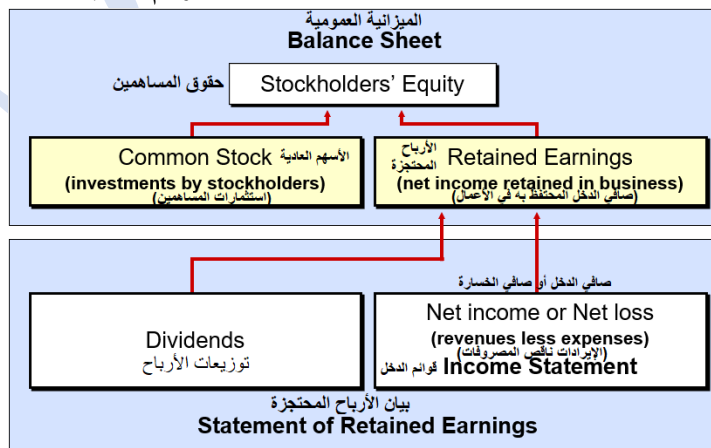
الميزانية العمومية
Balance Sheet

حقوق المساهمين
Stockholders' Equity

Common Stock الأسهم العادية
(investments by stockholders)
(استثمارات المساهمين)

الأرباح المحتجزة
Retained Earnings
(net income retained in business)
(صافي الدخل المحتفظ به في الأعمال)

صافي الدخل أو صافي الخسارة

Dividends
توزيعات الأرباح

Net income or Net loss
(revenues less expenses)
(الإيرادات ناقص المصروفات)
قوائم الدخل Income Statement

بيان الأرباح المحتجزة
Statement of Retained Earnings